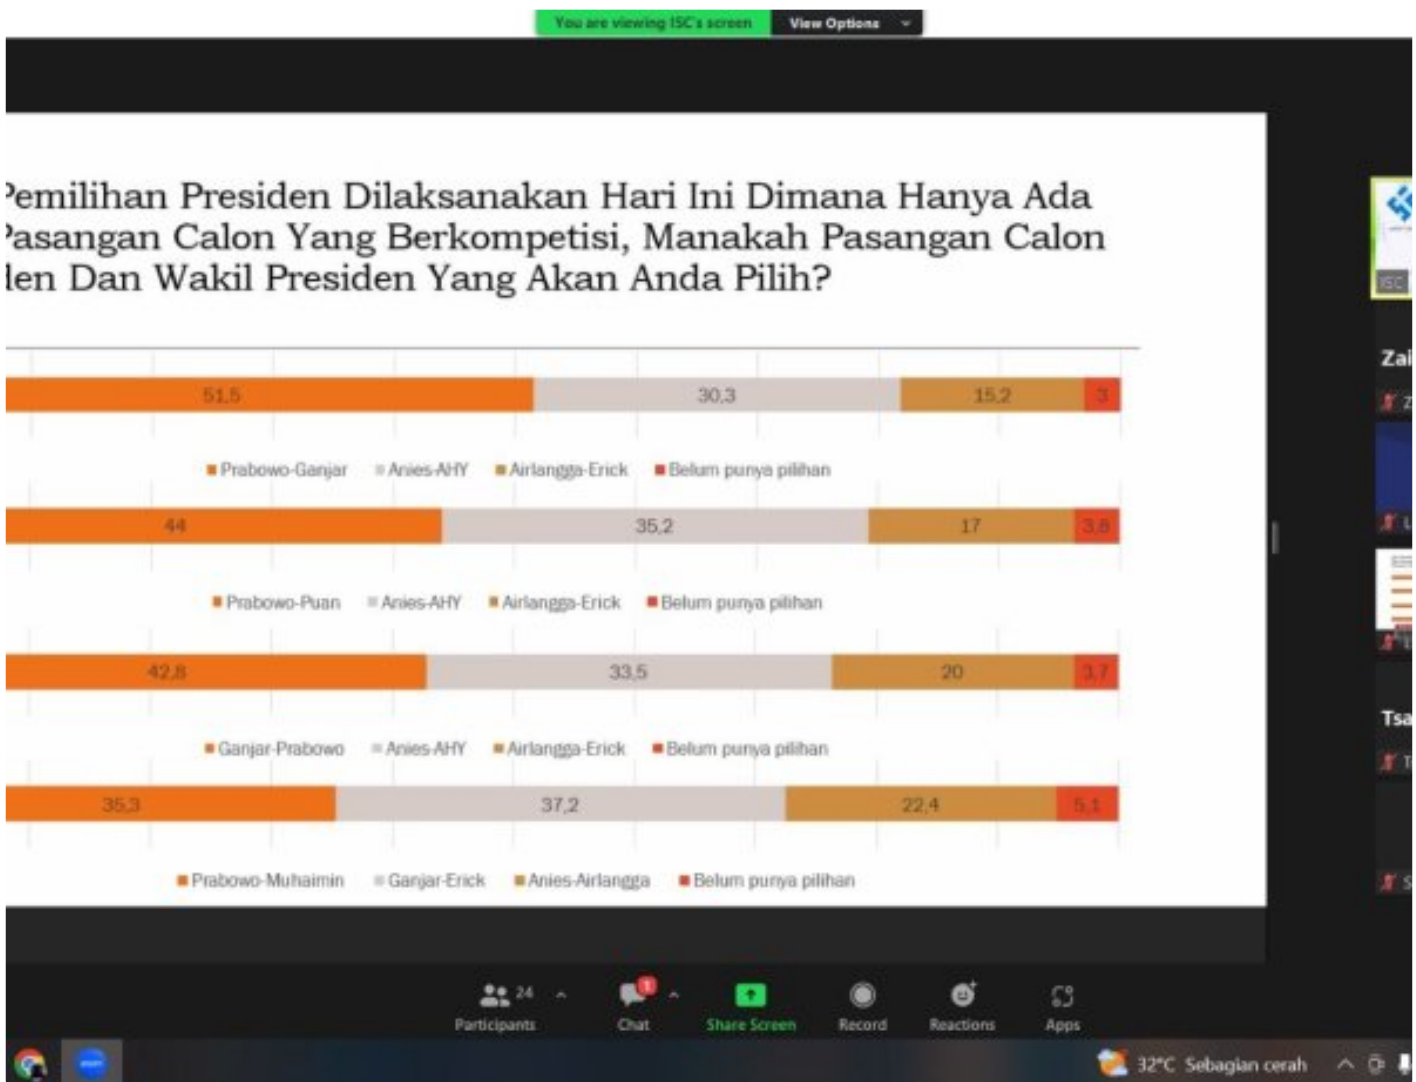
You are viewing ISC's screen View Options

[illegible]emilihan Presiden Dilaksanakan Hari Ini Dimana Hanya Ada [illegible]asangan Calon Yang Berkompetisi, Manakah Pasangan Calon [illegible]len Dan Wakil Presiden Yang Akan Anda Pilih?

51,5 30,3 15,2 3

Prabowo-Ganjar Anies-AHY Airlangga-Erick Belum punya pilihan

44 35,2 17 3,8

Prabowo-Puan Anies-AHY Airlangga-Erick Belum punya pilihan

42,8 33,5 20 3,7

Ganjar-Prabowo Anies-AHY Airlangga-Erick Belum punya pilihan

35,3 37,2 22,4 5,1

Prabowo-Muhaimin Ganjar-Erick Anies-Airlangga Belum punya pilihan

ISC

Zai

Tsa

24 Participants Chat Share Screen Record Reactions Apps

32°C Sebagian cerah